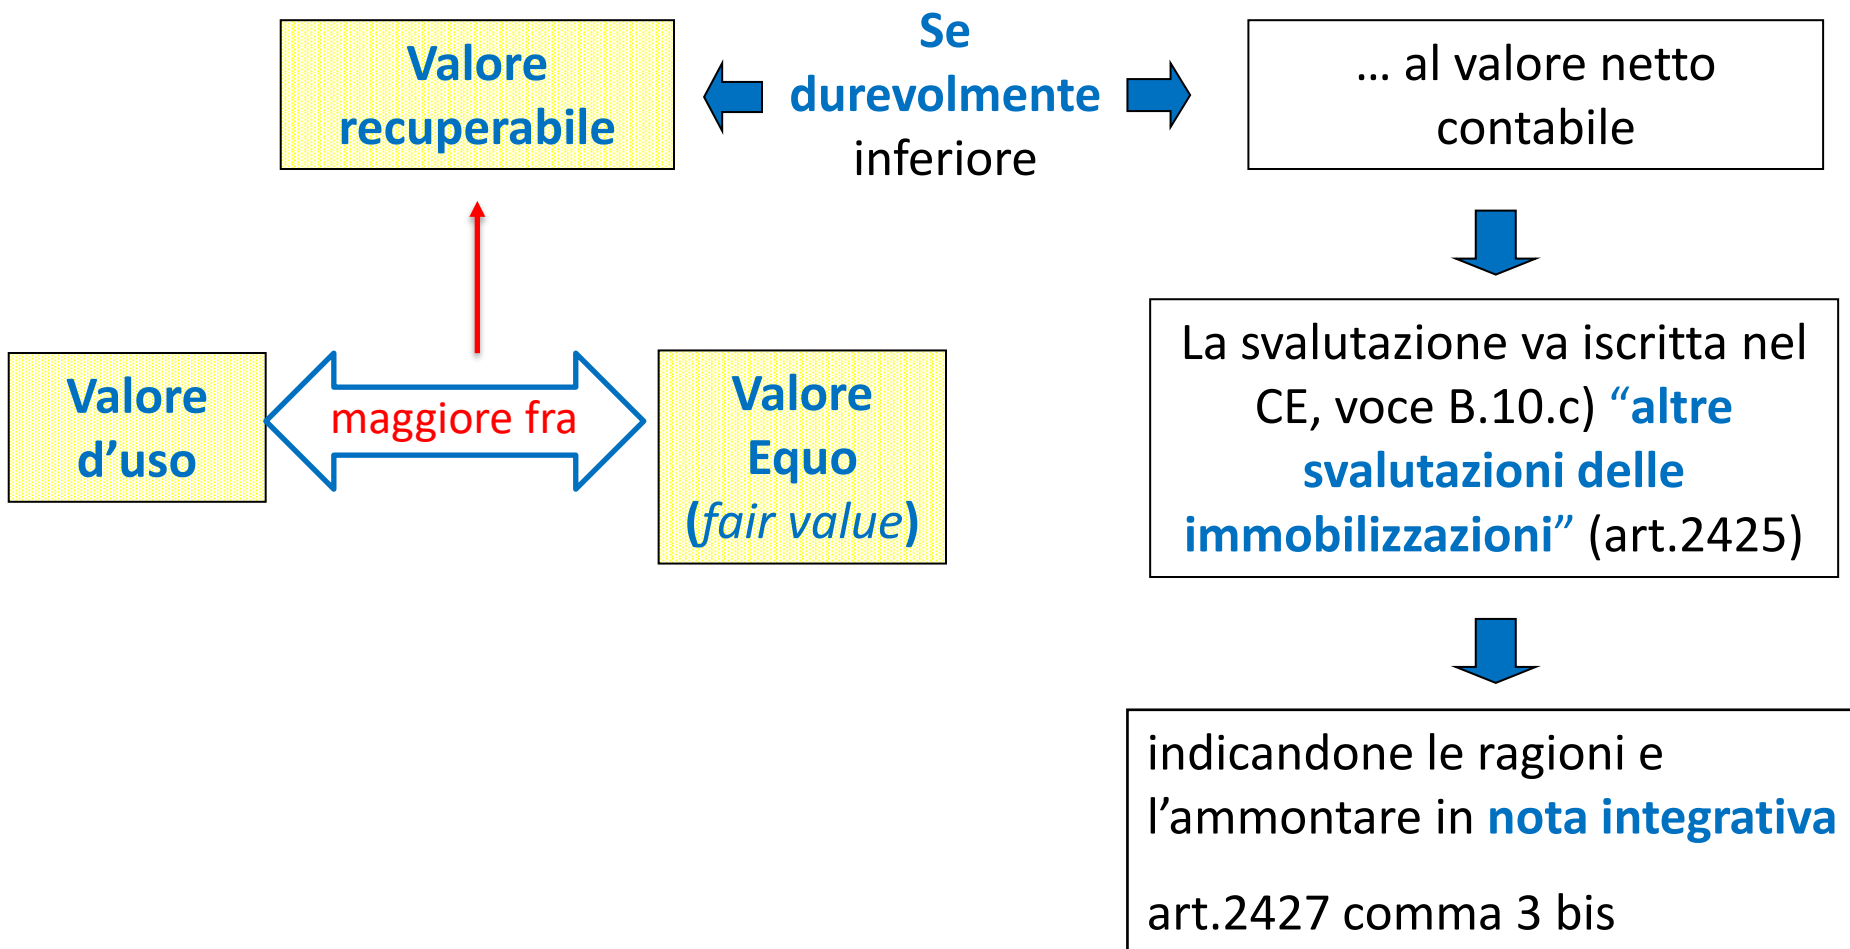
Valore recuperabile

Se durevolmente inferiore

… al valore netto contabile

La svalutazione va iscritta nel CE, voce B.10.c) “altre svalutazioni delle immobilizzazioni” (art.2425)

indicandone le ragioni e l’ammontare in nota integrativa

art.2427 comma 3 bis

Valore d’uso

maggiore fra

Valore Equo (fair value)